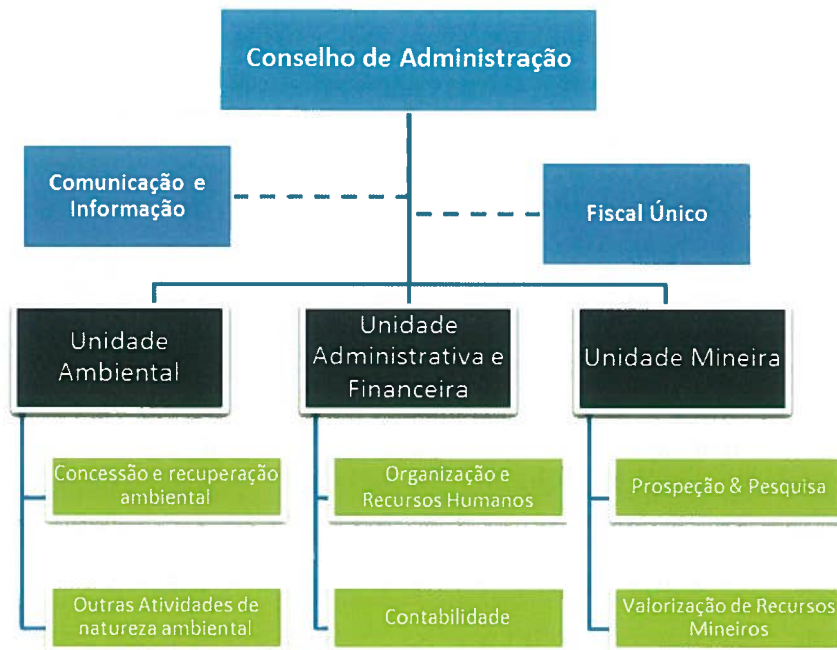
Conselho de Administração

Comunicação e Informação

Fiscal Único

Unidade Ambiental

Unidade Administrativa e Financeira

Unidade Mineira

Concessão e recuperação ambiental

Outras Atividades de natureza ambiental

Organização e Recursos Humanos

Contabilidade

Prospeção & Pesquisa

Valorização de Recursos Mineiros